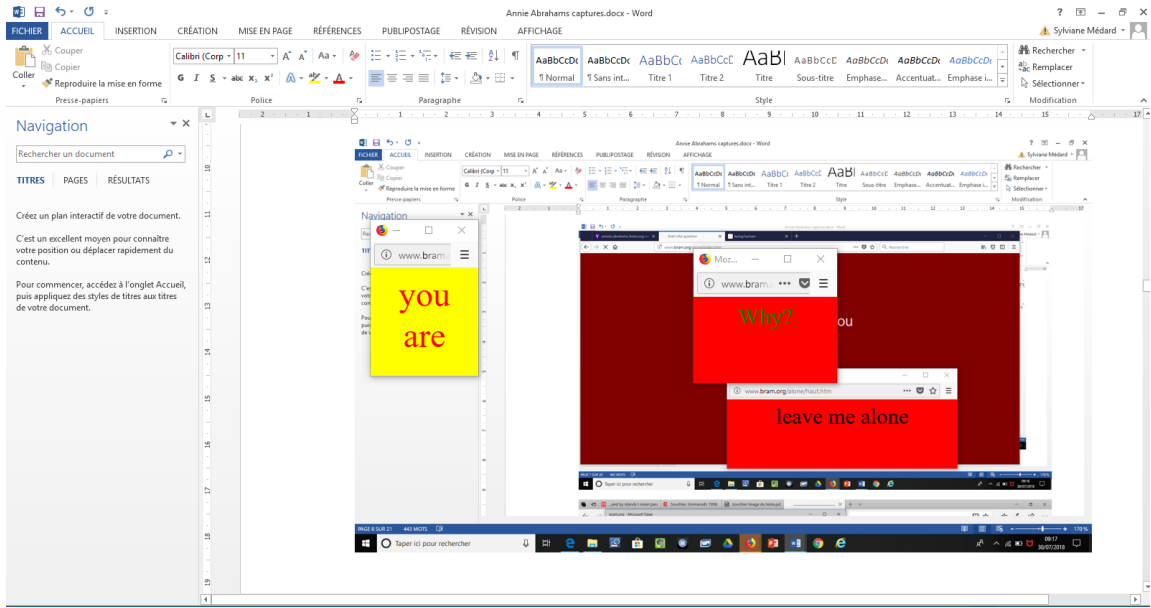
Annie Abrahams captures.docx - Word

? – ×

FICHIER ACCUEIL INSERTION CRÉATION MISE EN PAGE RÉFÉRENCES PUBLIPOSTAGE RÉVISION AFFICHAGE

Sylviane Médard

Couper
Copier
Coller
Reproduire la mise en forme
Presse-papiers

Calibri (Corp 11
Police

Paragraphe

AaBbCcDc ¶ Normal
AaBbCcDc ¶ Sans int...
AaBbC Titre 1
AaBbCcE Titre 2
AaBl Titre
AaBbCcC Sous-titre
AaBbCcDc Emphase...
AaBbCcDc Accentuat...
AaBbCcDc Emphase i...
Style

Rechercher
Remplacer
Sélectionner
Modification

Navigation

Rechercher un document

TITRES PAGES RÉSULTATS

Créez un plan interactif de votre document.

C'est un excellent moyen pour connaître votre position ou déplacer rapidement du contenu.

Pour commencer, accédez à l'onglet Accueil, puis appliquez des styles de titres aux titres de votre document.

Annie Abrahams captures.docx - Word

FICHIER ACCUEIL INSERTION CRÉATION MISE EN PAGE RÉFÉRENCES PUBLIPOSTAGE RÉVISION AFFICHAGE

Navigation

www.bram.

you are

Moz...

www.bram.

Why?

ou

www.bram.org/alone/haut.htm

leave me alone

Taper ici pour rechercher

PAGE 8 SUR 21 443 MOTS

Taper ici pour rechercher

09:17 30/07/2018